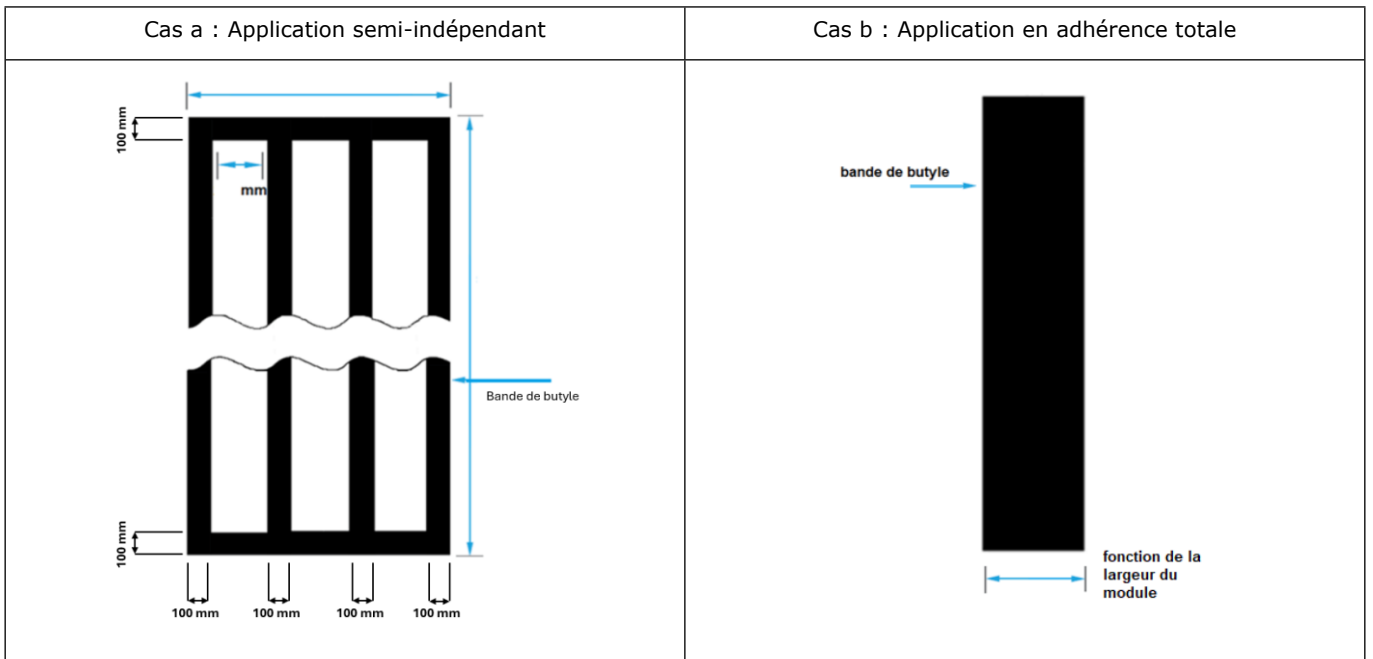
| Cas a : Application semi-indépendant | Cas b : Application en adhérence totale |
|---|---|
| 100 mm<br>mm<br>Bande de butyle<br>100 mm<br>100 mm 100 mm 100 mm 100 mm | bande de butyle<br>fonction de la largeur du module |